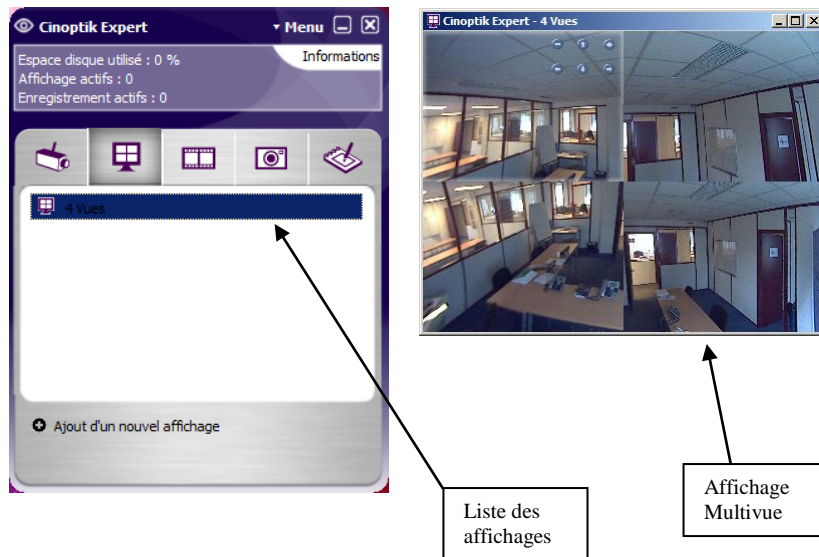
Cinoptik Expert
▾ Menu
Informations
Espace disque utilisé : 0 %
Affichage actifs : 0
Enregistrement actifs : 0
4 Vues
Ajout d'un nouvel affichage

Cinoptik Expert - 4 Vues

Liste des affichages

Affichage Multivue